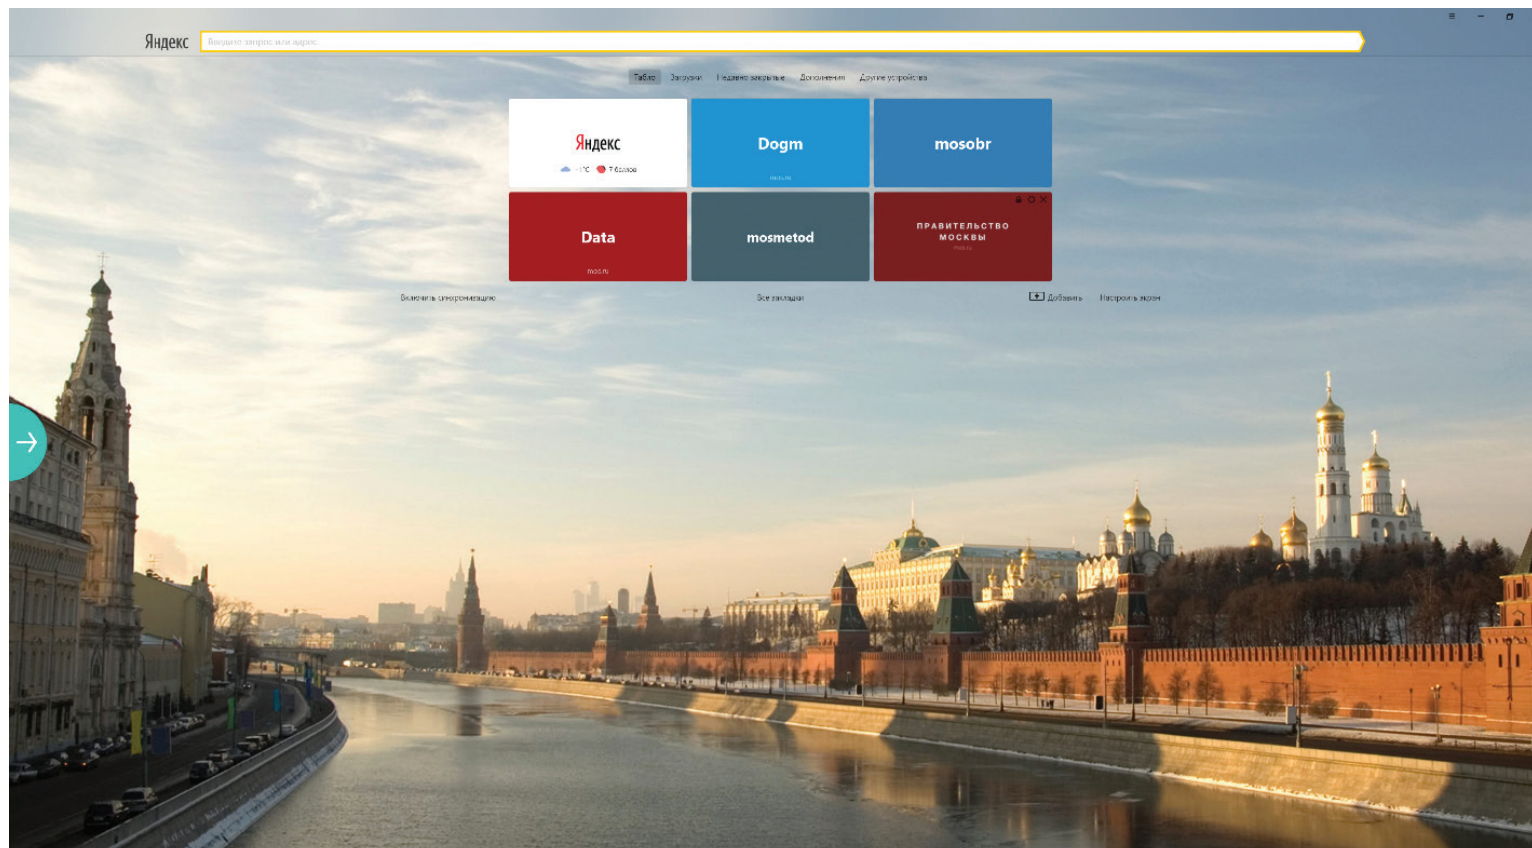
Яндекс

Введите запрос или адрес

Табло Загрузки Недавно закрытые Дополнения Другие устройства

Яндекс
−1°C 7 баллов

Dogm
mos.ru

mosobr

Data
mos.ru

mosmetod

ПРАВИТЕЛЬСТВО МОСКВЫ
mos.ru

Включить синхронизацию

Все закладки

Добавить Настроить экран